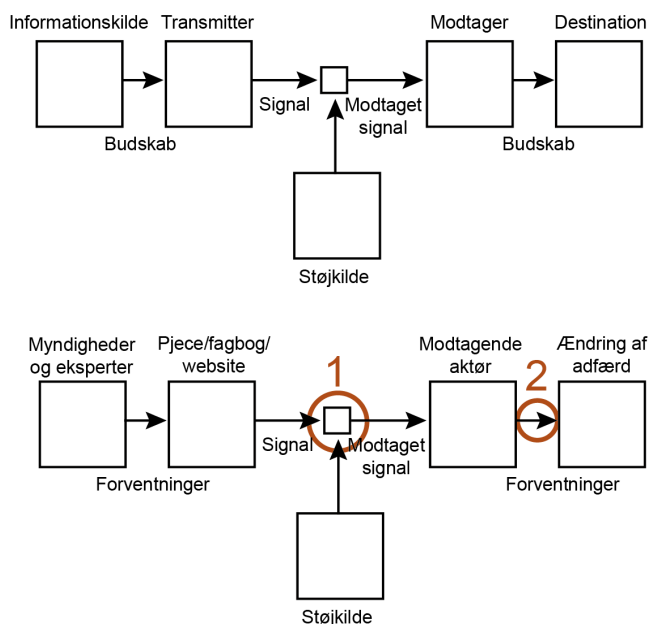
Informationskilde
Transmitter
Modtager
Destination
Signal
Modtaget signal
Budskab
Budskab
Støjkilde

Myndigheder og eksperter
Pjece/fagbog/ website
1
Modtagende aktør
2
Ændring af adfærd
Signal
Modtaget signal
Forventninger
Forventninger
Støikilde